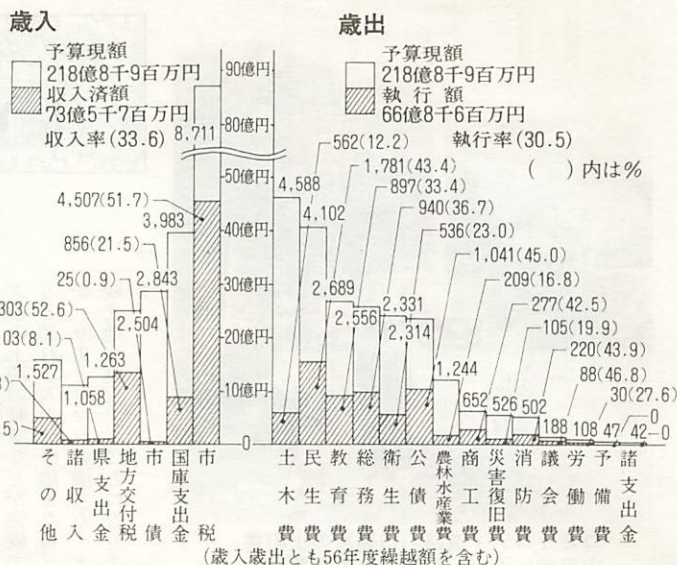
歳入

予算現額
218億8千9百万円
収入済額
73億5千7百万円
収入率(33.6)

90億円
80億円
50億円
40億円
30億円
20億円
10億円
0

8,711
4,507(51.7)
3,983
856(21.5)
25(0.9)
2,843
2,504
303(52.6)
03(8.1)
1,263
1,527
1,058
3)
5)

その他
諸収入
県支出金
地方交付税
市債
国庫支出金
市税

歳出

予算現額
218億8千9百万円
執行額
66億8千6百万円
執行率(30.5)

( )内は%

562(12.2)
1,781(43.4)
897(33.4)
940(36.7)
536(23.0)
1,041(45.0)
209(16.8)
277(42.5)
105(19.9)
220(43.9)
88(46.8)
30(27.6)
0
0

4,588
4,102
2,689
2,556
2,331
2,314
1,244
652
526
502
188
108
47
42

土木費
民生費
教育費
総務費
衛生費
公債費
農林水産業費
商工費
災害復旧費
消防費
議会費
労働費
予備費
諸支出金

(歳入歳出とも56年度繰越額を含む)